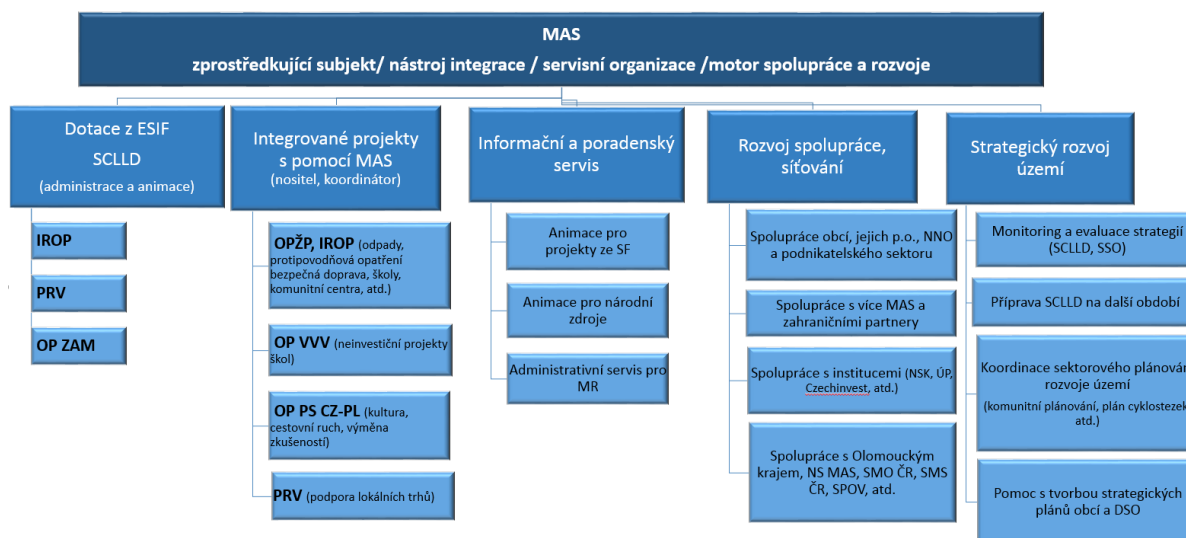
MAS
zprostředkující subjekt/ nástroj integrace / servisní organizace /motor spolupráce a rozvoje

Dotace z ESIF
SCLLD
(administrace a animace)

IROP

PRV

OP ZAM

Integrované projekty s pomocí MAS
(nositel, koordinátor)

OPŽP, IROP (odpady, protipovodňová opatření bezpečná doprava, školy, komunitní centra, atd.)

OP VVV (neinvestiční projekty škol)

OP PS CZ-PL (kultura, cestovní ruch, výměna zkušeností)

PRV (podpora lokálních trhů)

Informační a poradenský servis

Animace pro projekty ze SF

Animace pro národní zdroje

Administrativní servis pro MR

Rozvoj spolupráce, síťování

Spolupráce obcí, jejich p.o., NNO a podnikatelského sektoru

Spolupráce s více MAS a zahraničními partnery

Spolupráce s institucemi (NSK, ÚP, Czechinvest, atd.)

Spolupráce s Olomouckým krajem, NS MAS, SMO ČR, SMS ČR, SPOV, atd.

Strategický rozvoj území

Monitoring a evaluace strategií (SCLLD, SSO)

Příprava SCLLD na další období

Koordinace sektorového plánování rozvoje území
(komunitní plánování, plán cyklostezek atd.)

Pomoc s tvorbou strategických plánů obcí a DSO